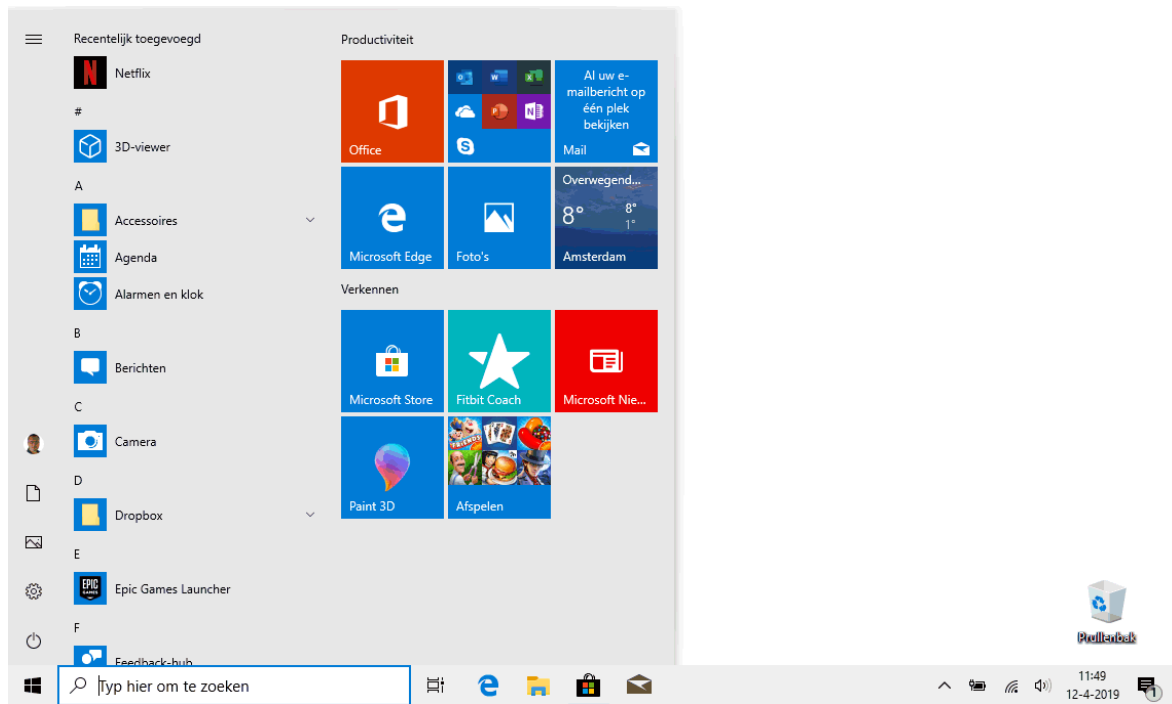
Recentelijk toegevoegd
Netflix
#
3D-viewer
A
Accessoires
Agenda
Alarmen en klok
B
Berichten
C
Camera
D
Dropbox
E
Epic Games Launcher
F
Feedback-hub

Productiviteit
Office
Al uw e-mailbericht op één plek bekijken
Mail
Microsoft Edge
Foto's
Overwegend...
8°
8°
1°
Amsterdam

Verkennen
Microsoft Store
Fitbit Coach
Microsoft Nie...
Paint 3D
Afspelen

Prullenbak

Typ hier om te zoeken
11:49
12-4-2019